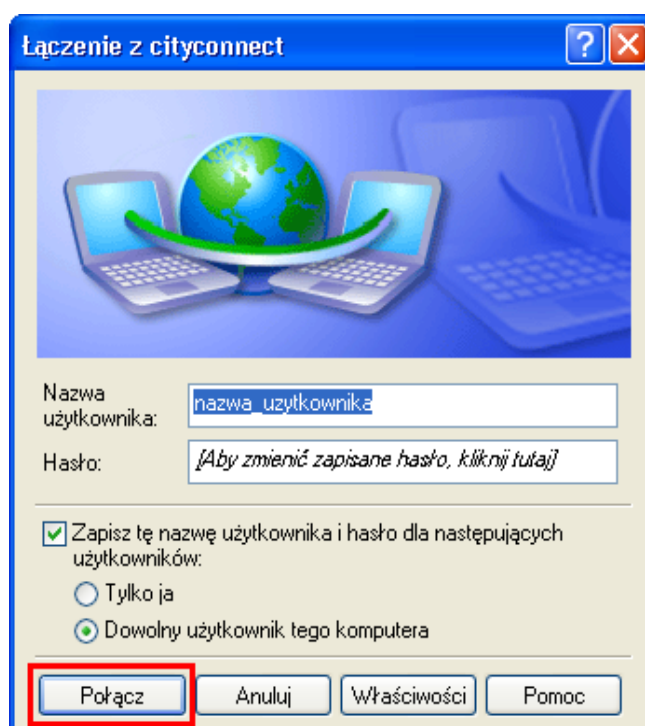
Łączenie z cityconnect

?

Nazwa użytkownika: nazwa_uzytkownika

Hasło: [Aby zmienić zapisane hasło, kliknij tutaj]

Zapisz tę nazwę użytkownika i hasło dla następujących użytkowników:

Tylko ja

Dowolny użytkownik tego komputera

Połącz | Anuluj | Właściwości | Pomoc